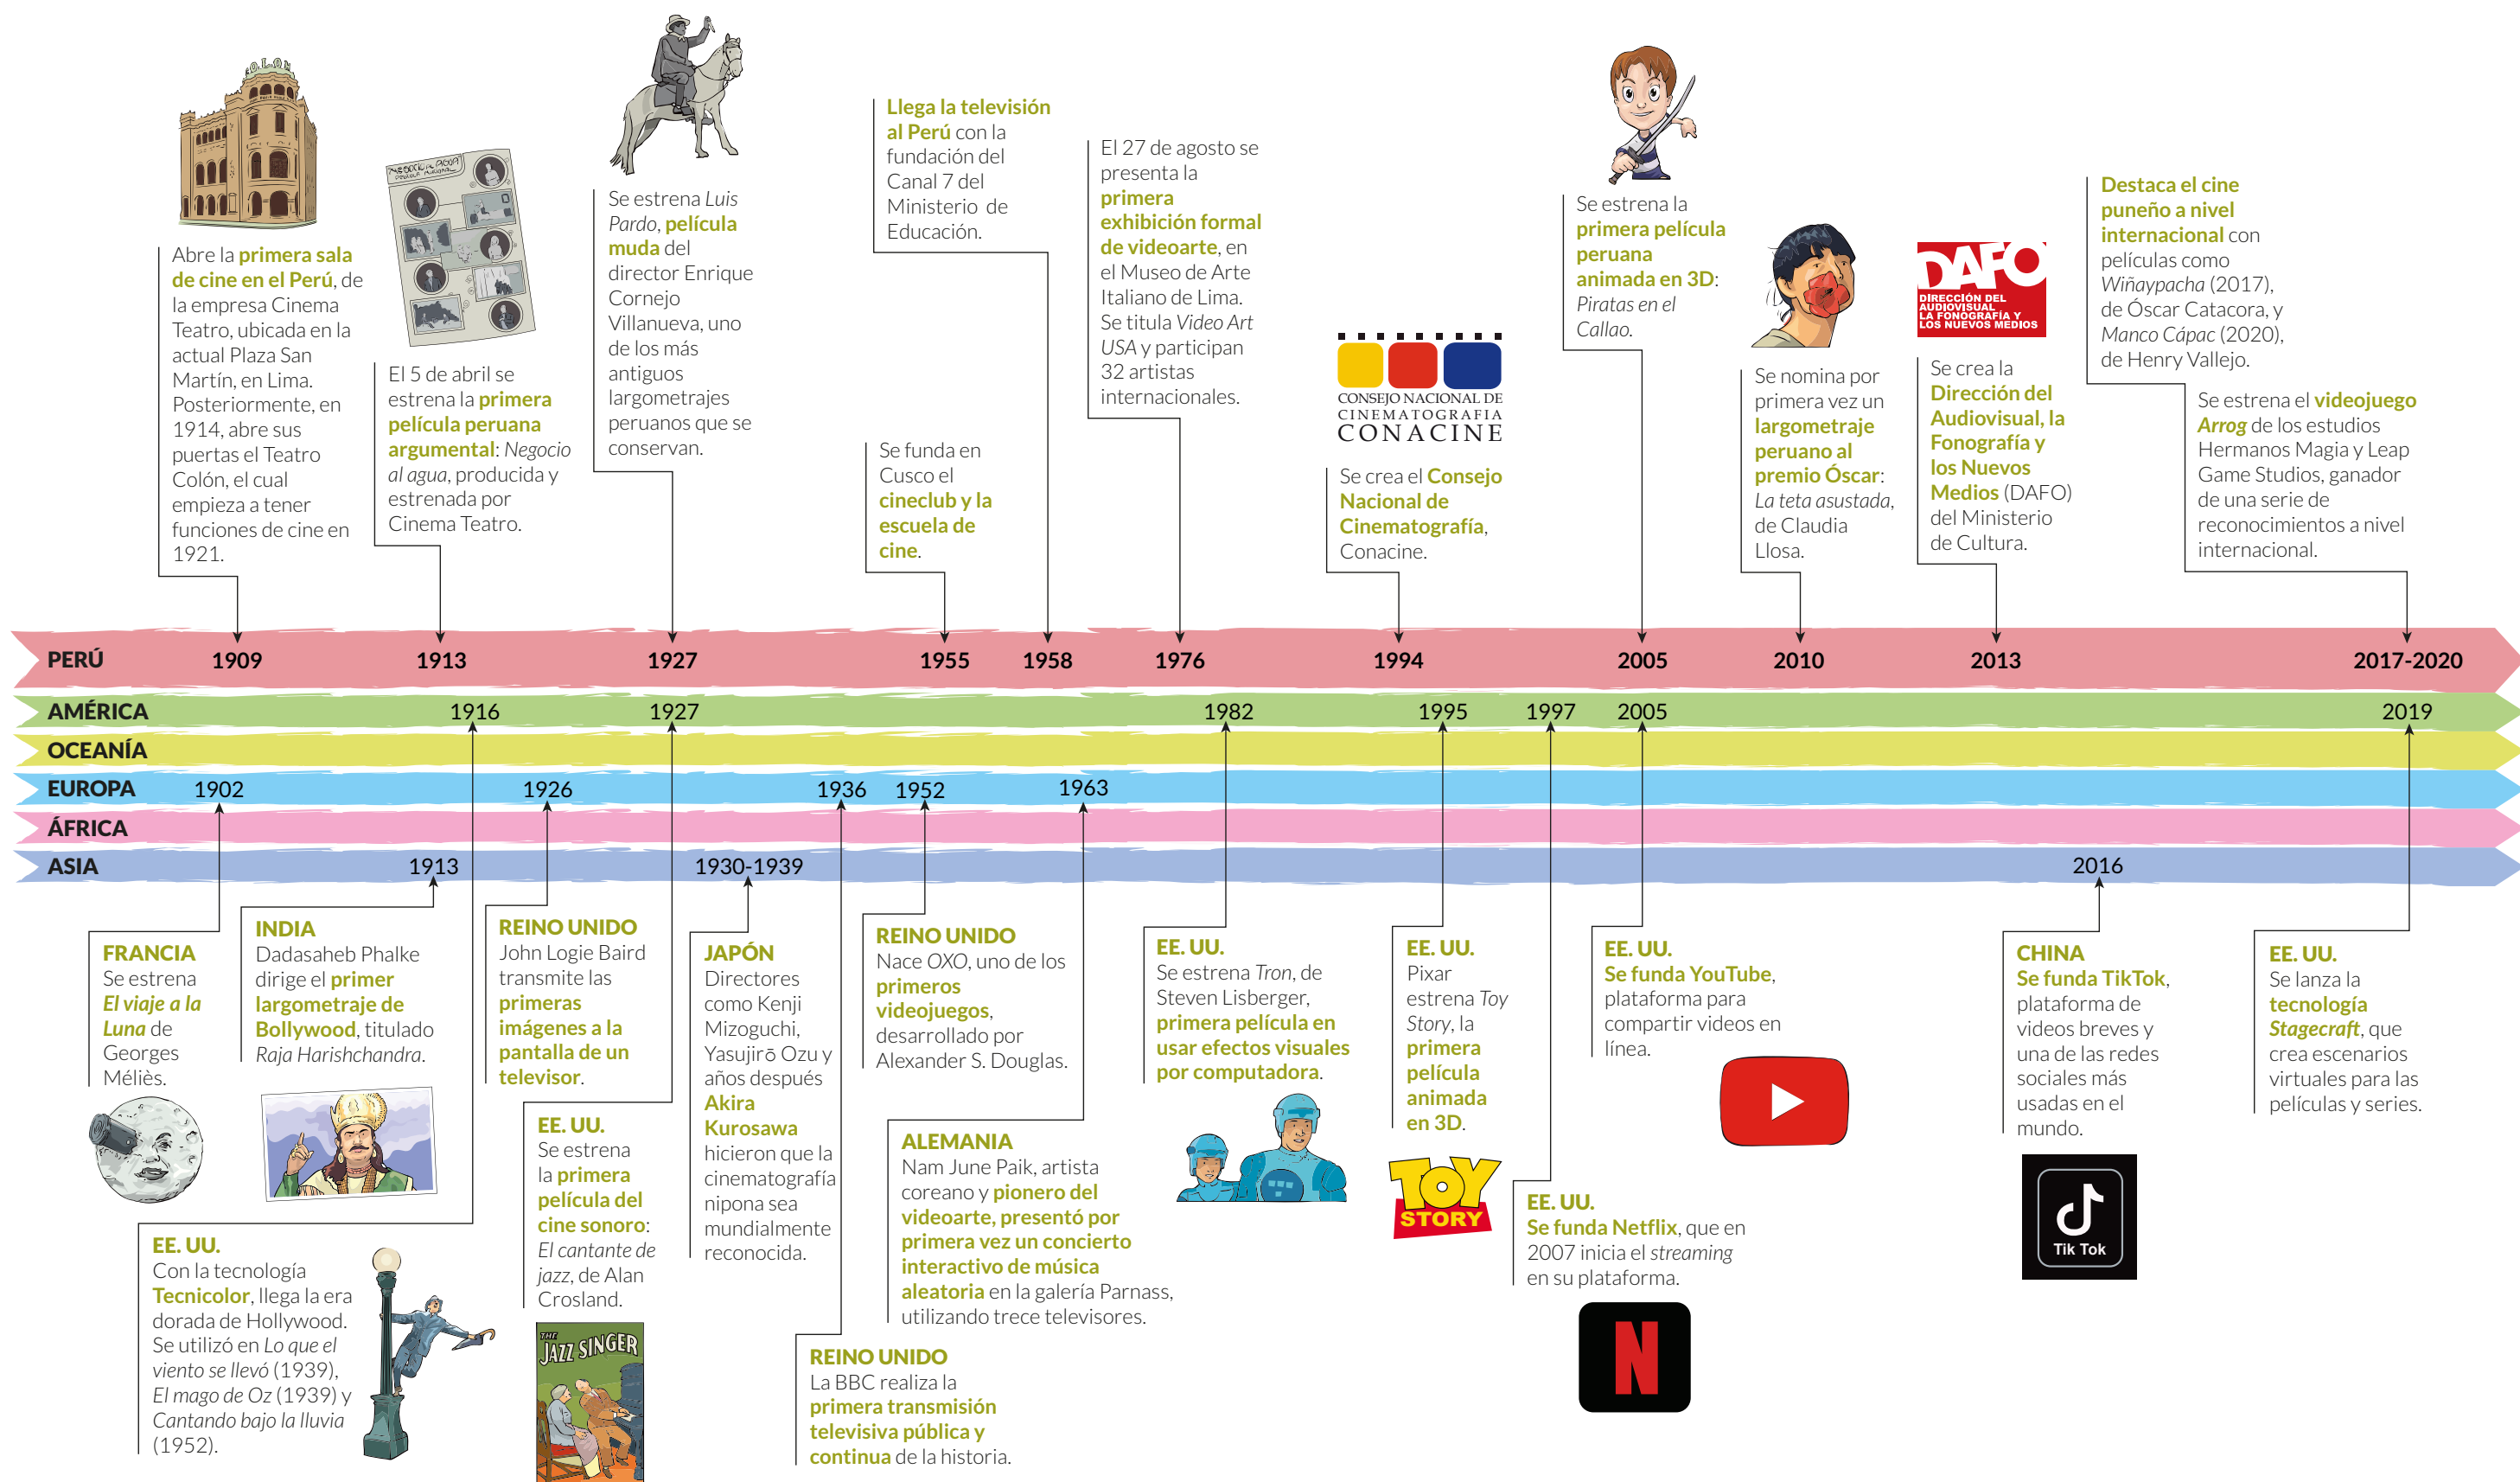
Abre la primera sala de cine en el Perú, de la empresa Cinema Teatro, ubicada en la actual Plaza San Martín, en Lima. Posteriormente, en 1914, abre sus puertas el Teatro Colón, el cual empieza a tener funciones de cine en 1921.

El 5 de abril se estrena la primera película peruana argumental: Negocio al agua, producida y estrenada por Cinema Teatro.

Se estrena Luis Pardo, película muda del director Enrique Cornejo Villanueva, uno de los más antiguos largometrajes peruanos que se conservan.

Llega la televisión al Perú con la fundación del Canal 7 del Ministerio de Educación.

Se funda en Cusco el cineclub y la escuela de cine.

El 27 de agosto se presenta la primera exhibición formal de videoarte, en el Museo de Arte Italiano de Lima. Se titula Video Art USA y participan 32 artistas internacionales.

CONSEJO NACIONAL DE CINEMATOGRAFIA CONACINE

Se crea el Consejo Nacional de Cinematografía, Conacine.

Se estrena la primera película peruana animada en 3D: Piratas en el Callao.

Se nomina por primera vez un largometraje peruano al premio Óscar: La teta asustada, de Claudia Llosa.

DAFO DIRECCIÓN DEL AUDIOVISUAL LA FONOGRAFÍA Y LOS NUEVOS MEDIOS

Se crea la Dirección del Audiovisual, la Fonografía y los Nuevos Medios (DAFO) del Ministerio de Cultura.

Destaca el cine puneño a nivel internacional con películas como Wiñaypacha (2017), de Óscar Catacora, y Manco Cápac (2020), de Henry Vallejo.

Se estrena el videojuego Arrog de los estudios Hermanos Magia y Leap Game Studios, ganador de una serie de reconocimientos a nivel internacional.

| PERÚ | 1909 | 1913 | 1927 | 1955 | 1958 | 1976 | 1994 | 2005 | 2010 | 2013 | 2017-2020 |

AMÉRICA 1916 1927 1982 1995 1997 2005 2019
OCEANÍA
EUROPA 1902 1926 1936 1952 1963
ÁFRICA
ASIA 1913 1930-1939 2016

FRANCIA
Se estrena El viaje a la Luna de Georges Méliès.

INDIA
Dadasaheb Phalke dirige el primer largometraje de Bollywood, titulado Raja Harishchandra.

REINO UNIDO
John Logie Baird transmite las primeras imágenes a la pantalla de un televisor.

JAPÓN
Directores como Kenji Mizoguchi, Yasujirō Ozu y años después Akira Kurosawa hicieron que la cinematografía nipona sea mundialmente reconocida.

REINO UNIDO
Nace OXO, uno de los primeros videojuegos, desarrollado por Alexander S. Douglas.

EE. UU.
Se estrena Tron, de Steven Lisberger, primera película en usar efectos visuales por computadora.

EE. UU.
Pixar estrena Toy Story, la primera película animada en 3D.

EE. UU.
Se funda YouTube, plataforma para compartir videos en línea.

CHINA
Se funda TikTok, plataforma de videos breves y una de las redes sociales más usadas en el mundo.

EE. UU.
Se lanza la tecnología Stagecraft, que crea escenarios virtuales para las películas y series.

EE. UU.
Con la tecnología Tecnicolor, llega la era dorada de Hollywood. Se utilizó en Lo que el viento se llevó (1939), El mago de Oz (1939) y Cantando bajo la lluvia (1952).

EE. UU.
Se estrena la primera película del cine sonoro: El cantante de jazz, de Alan Crosland.

THE JAZZ SINGER

ALEMANIA
Nam June Paik, artista coreano y pionero del videoarte, presentó por primera vez un concierto interactivo de música aleatoria en la galería Parnass, utilizando trece televisores.

REINO UNIDO
La BBC realiza la primera transmisión televisiva pública y continua de la historia.

TOY STORY

EE. UU.
Se funda Netflix, que en 2007 inicia el streaming en su plataforma.

Tik Tok